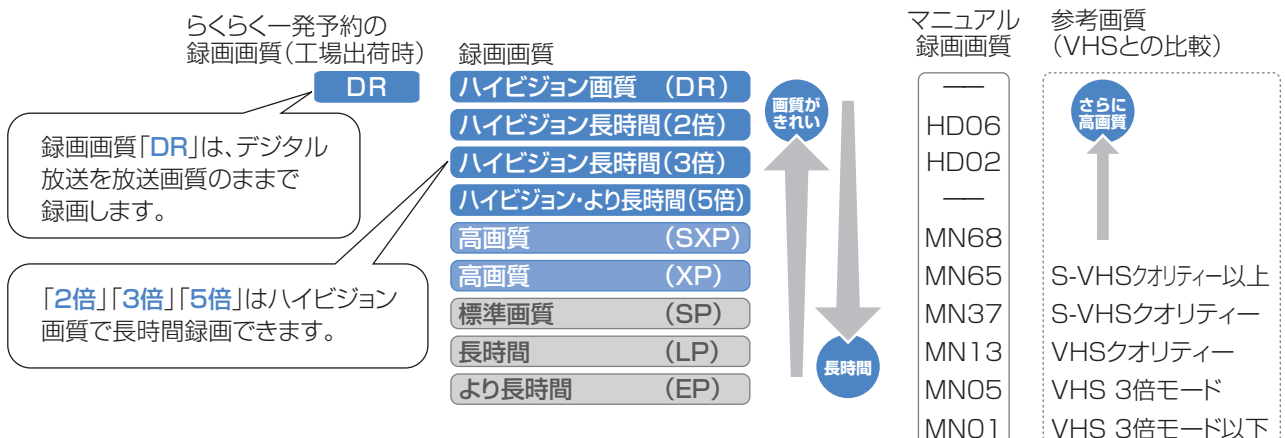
らくらく一発予約の
録画画質(工場出荷時)

DR

録画画質「DR」は、デジタル放送を放送画質のままで録画します。

「2倍」「3倍」「5倍」はハイビジョン画質で長時間録画できます。

録画画質

| 録画画質 | マニュアル録画画質 | 参考画質(VHSとの比較) |
|---|---|---|
| ハイビジョン画質 (DR) | ― | |
| ハイビジョン長時間(2倍) | HD06 | |
| ハイビジョン長時間(3倍) | HD02 | |
| ハイビジョン・より長時間(5倍) | ― | |
| 高画質 (SXP) | MN68 | |
| 高画質 (XP) | MN65 | S-VHSクオリティー以上 |
| 標準画質 (SP) | MN37 | S-VHSクオリティー |
| 長時間 (LP) | MN13 | VHSクオリティー |
| より長時間 (EP) | MN05 | VHS 3倍モード |
| | MN01 | VHS 3倍モード以下 |

画質がきれい

長時間

さらに高画質